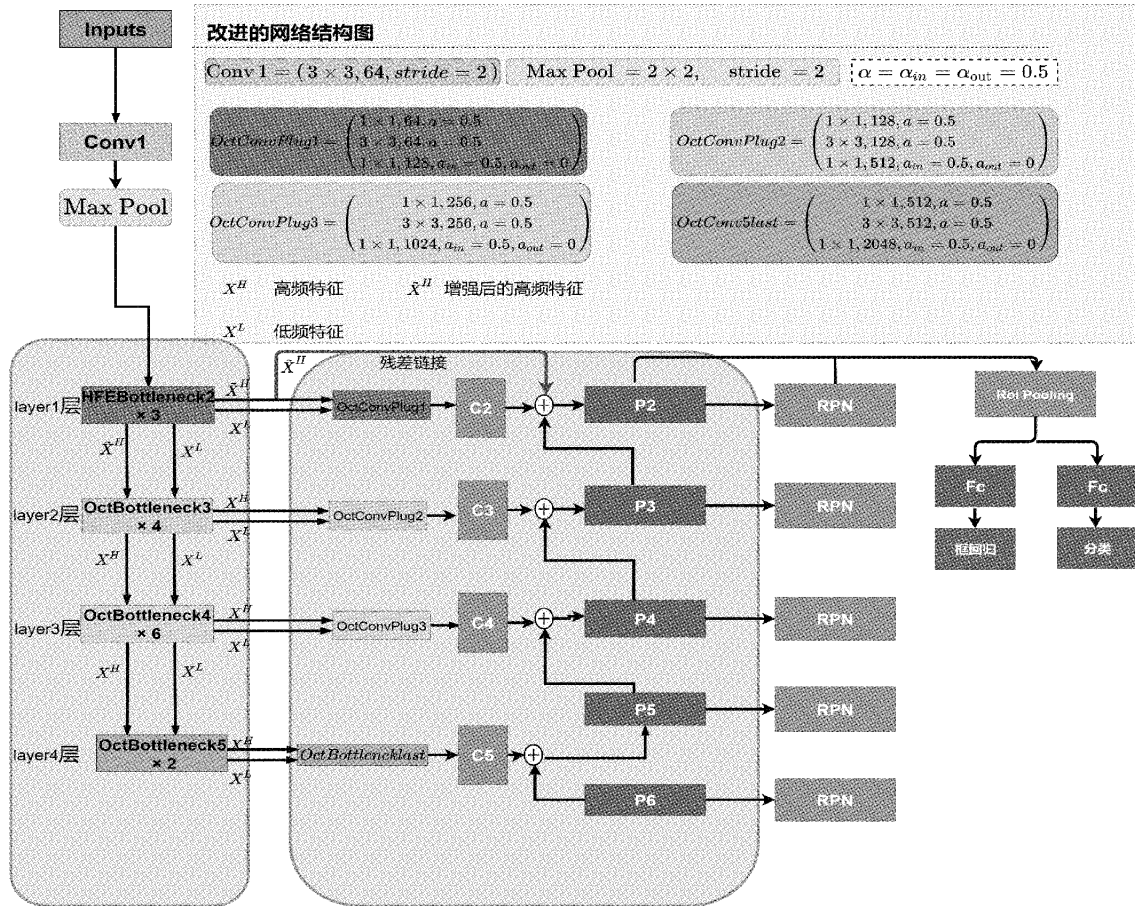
Inputs

Conv1

Max Pool

改进的网络结构图

$\text{Conv 1} = (3 \times 3, 64, stride = 2)$ $\text{Max Pool} = 2 \times 2, \quad \text{stride} = 2$ $\alpha = \alpha_{in} = \alpha_{out} = 0.5$

$OctConvPlug1 = \begin{pmatrix} 1 \times 1, 64, a = 0.5 \\ 3 \times 3, 64, a = 0.5 \\ 1 \times 1, 128, a_{in} = 0.5, a_{out} = 0 \end{pmatrix}$

$OctConvPlug2 = \begin{pmatrix} 1 \times 1, 128, a = 0.5 \\ 3 \times 3, 128, a = 0.5 \\ 1 \times 1, 512, a_{in} = 0.5, a_{out} = 0 \end{pmatrix}$

$OctConvPlug3 = \begin{pmatrix} 1 \times 1, 256, a = 0.5 \\ 3 \times 3, 256, a = 0.5 \\ 1 \times 1, 1024, a_{in} = 0.5, a_{out} = 0 \end{pmatrix}$

$OctConv5last = \begin{pmatrix} 1 \times 1, 512, a = 0.5 \\ 3 \times 3, 512, a = 0.5 \\ 1 \times 1, 2048, a_{in} = 0.5, a_{out} = 0 \end{pmatrix}$

$X^H$ 高频特征 $\hat{X}^H$ 增强后的高频特征

$X^L$ 低频特征

$\hat{X}^H$ 残差链接

layer1层 HFEBottleneck2 × 3 $\hat{X}^H$ $X^L$

$\hat{X}^H$ $X^L$

layer2层 OctBottleneck3 × 4 $X^H$ $X^L$

$X^H$ $X^L$

layer3层 OctBottleneck4 × 6 $X^H$ $X^L$

$X^H$ $X^L$

layer4层 OctBottleneck5 × 2 $X^H$ $X^L$

OctConvPlug1 C2 P2 RPN

OctConvPlug2 C3 P3 RPN

OctConvPlug3 C4 P4 RPN

P5 RPN

$OctBottlenecklast$ C5 P6 RPN

RoI Pooling

Fc Fc

框回归 分类